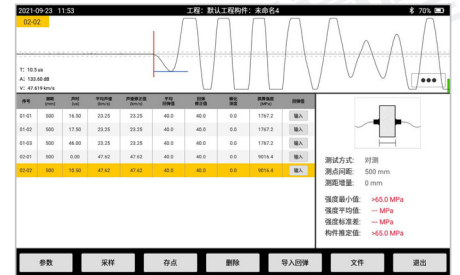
2021-09-23 11:53 工程：默认工程构件：未命名4 70%

02-02

T: 10.5 us
A: 133.60 dB
V: 47.619 km/s

| 序号 | 测距 (mm) | 声时 (us) | 平均声速 (km/s) | 声速修正值 (km/s) | 平均回弹值 | 回弹修正值 | 碳化深度 | 换算强度值 | 回弹值 |
|---|---|---|---|---|---|---|---|---|---|
| 01-01 | 500 | 16.50 | 23.25 | 23.25 | 40.0 | 40.0 | 0.0 | 1767.2 | 输入 |
| 01-02 | 500 | 17.50 | 23.25 | 23.25 | 40.0 | 40.0 | 0.0 | 1767.2 | 输入 |
| 01-03 | 500 | 46.00 | 23.25 | 23.25 | 40.0 | 40.0 | 0.0 | 1767.2 | 输入 |
| 02-01 | 500 | 0.00 | 47.62 | 47.62 | 40.0 | 40.0 | 0.0 | 9016.4 | 输入 |
| 02-02 | 500 | 10.50 | 47.62 | 47.62 | 40.0 | 40.0 | 0.0 | 9016.4 | 输入 |

测试方式: 对测
测点间距: 500 mm
测距增量: 0 mm

强度最小值: >65.0 MPa
强度平均值: -- MPa
强度标准差: -- MPa
构件推定值: >65.0 MPa

参数 采样 存点 删除 导入回弹 文件 退出